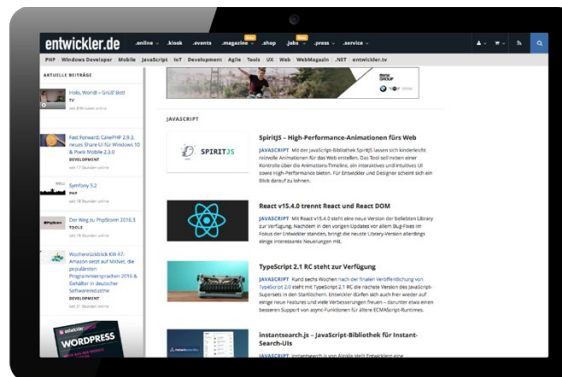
entwickler.de .online .kiosk .events .magazine .shop .jobs .press .service

PHP Windows Developer Mobile JavaScript IoT Development Agile Tools UX Web WebMagazin .NET entwickler.tv

AKTUELLE BEITRÄGE

Hallo, World! – Grüß Gott
TV

Fast Forward: CakePHP 2.9.2, neues Share UI für Windows 10 & Pixels Mobile 2.2.0
DEVELOPMENT

Symfony 3.2
PHP

Der Weg zu PhpStorm 2016.3
TOOLS

Wochenrückblick KW 47: Amazon setzt auf Mitbet, die populärsten Programmiersprachen 2016 & Gehälter in deutscher Softwareindustrie
DEVELOPMENT

WORDPRESS

JAVASCRIPT

SPIRITJS

SpiritJS – High-Performance-Animationen fürs Web

JAVASCRIPT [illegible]

React v15.4.0 trennt React und React DOM

JAVASCRIPT Mit React v15.4.0 steht eine neue Version der beliebten Library zur Verfügung. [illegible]

TypeScript 2.1 RC steht zur Verfügung

JAVASCRIPT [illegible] TypeScript 2.0 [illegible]

instantsearch.js – JavaScript-Bibliothek für Instant-Search-UIs

JAVASCRIPT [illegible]